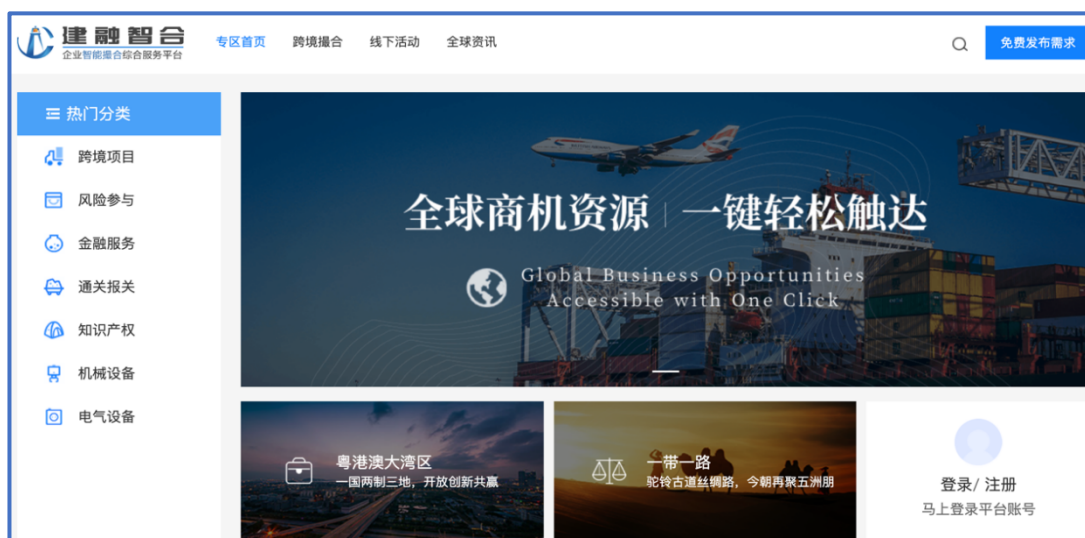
建融智合
企业智能撮合综合服务平台

专区首页 跨境撮合 线下活动 全球资讯

免费发布需求

热门分类
跨境项目
风险参与
金融服务
通关报关
知识产权
机械设备
电气设备

全球商机资源 | 一键轻松触达
Global Business Opportunities
Accessible with One Click

粤港澳大湾区
一国两制三地，开放创新共赢

一带一路
驼铃古道丝绸路，今朝再聚五洲朋

登录/ 注册
马上登录平台账号